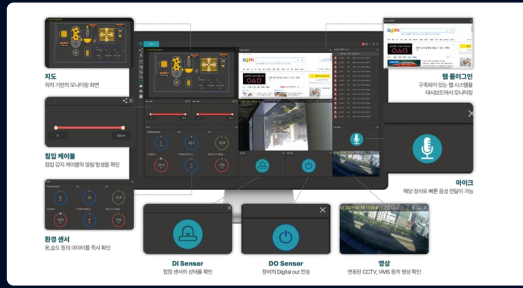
지도
위치 기반의 모니터링 화면

웹 플러그인
구축되어 있는 웹 시스템을 대시보드에서 모니터링

침입 케이블
침입 감지 케이블의 알람 발생을 확인

마이크
해당 장비로 빠른 음성 전달이 가능

환경 센서
온,습도 등의 데이터를 즉시 확인

DI Sensor
접점 센서의 상태를 확인

DO Sensor
장비의 Digital out 전송

영상
연동된 CCTV, VMS 등의 영상 확인